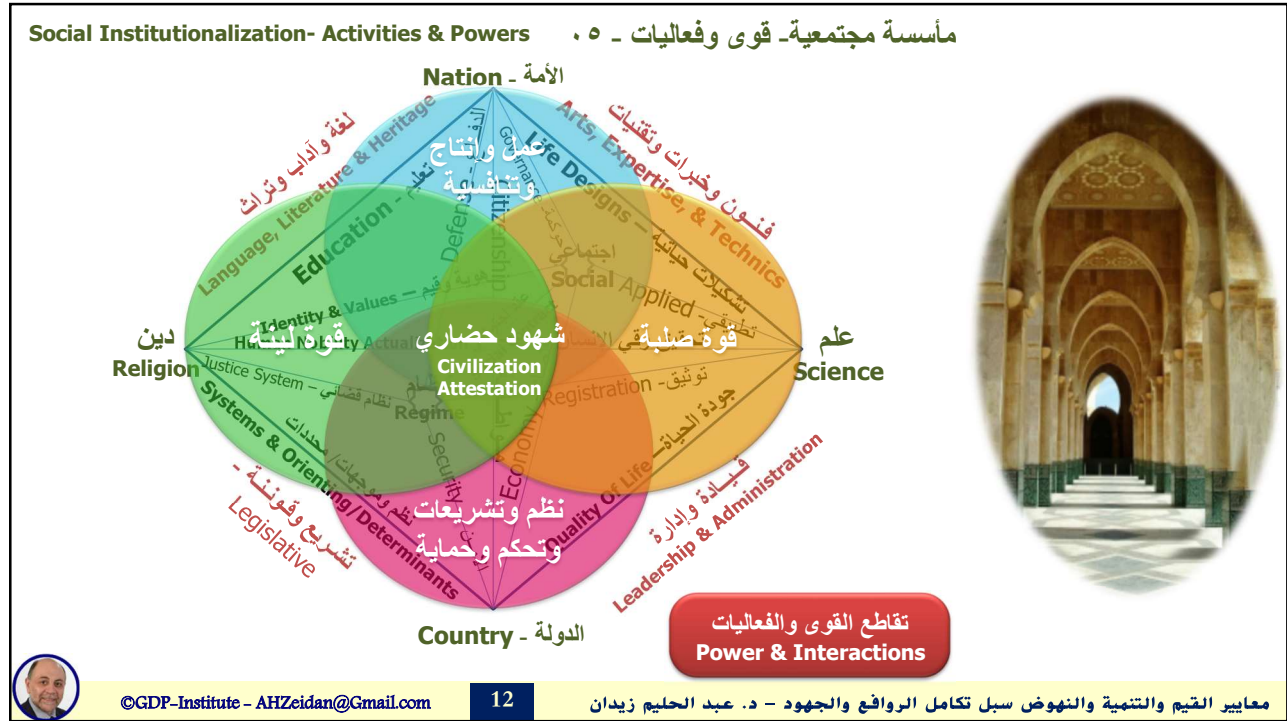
Social Institutionalization- Activities & Powers

مأسسة مجتمعية- قوى وفعاليات - ٠٥

Nation - الأمة

لغة وآداب وتراث
Language, Literature & Heritage

Arts, Expertise, & Technics
فنون وخبرات وتقنيات

عمل وإنتاج وتنافسية

Education - تعليم

Defense

Citizenship

Governance

Life Designs - تشكيلات حياتية

Social - اجتماعي

Applied - تطبيقي

Identity & Values - هوية وقيم

Human Dignity Actualization

قوة لينة

شهود حضاري
Civilization Attestation

قوة صلبة

دين
Religion

علم
Science

Justice System - نظام قضائي

Regime - نظام

Registration - توثيق

Security

Economy

Quality of Life - جودة الحياة

Systems & Orienting/Determinants - نظم وتوجيهات/محددات

تشريع وقوننة -
Legislative

قيادة وإدارة
Leadership & Administration

نظم وتشريعات وتحكم وحماية

Country - الدولة

تقاطع القوى والفعاليات
Power & Interactions

©GDP-Institute - AHZeidan@Gmail.com

12

معايير القيم والتنمية والنهوض سبل تكامل الروافع والجهود - د. عبد الحليم زيدان